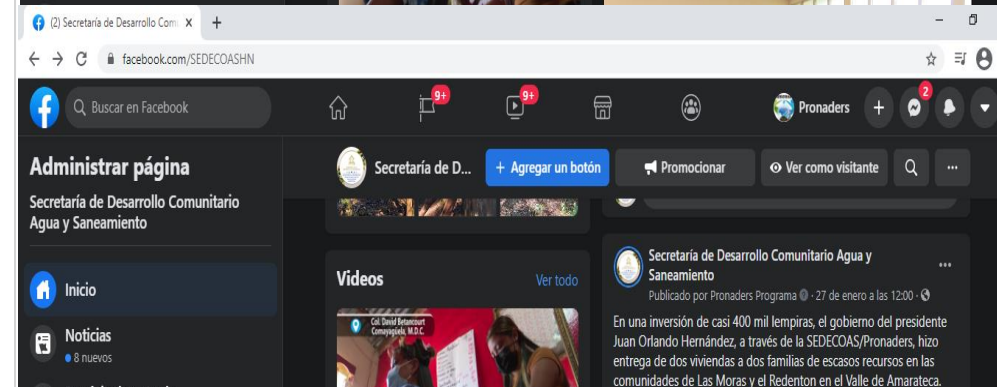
(2) Secretaría de Desarrollo Com ×
+
facebook.com/SEDECOASHN
Buscar en Facebook
9+
9+
Pronaders
+
2
Administrar página
Secretaría de Desarrollo Comunitario Agua y Saneamiento
Inicio
Noticias
8 nuevos
Secretaría de D...
+ Agregar un botón
Promocionar
Ver como visitante
...
Videos
Ver todo
Col. David Betancourt Comayagüela, M.D.C.
Secretaría de Desarrollo Comunitario Agua y Saneamiento
Publicado por Pronaders Programa · 27 de enero a las 12:00 ·
En una inversión de casi 400 mil lempiras, el gobierno del presidente Juan Orlando Hernández, a través de la SEDECOAS/Pronaders, hizo entrega de dos viviendas a dos familias de escasos recursos en las comunidades de Las Moras y el Redenton en el Valle de Amarateca.